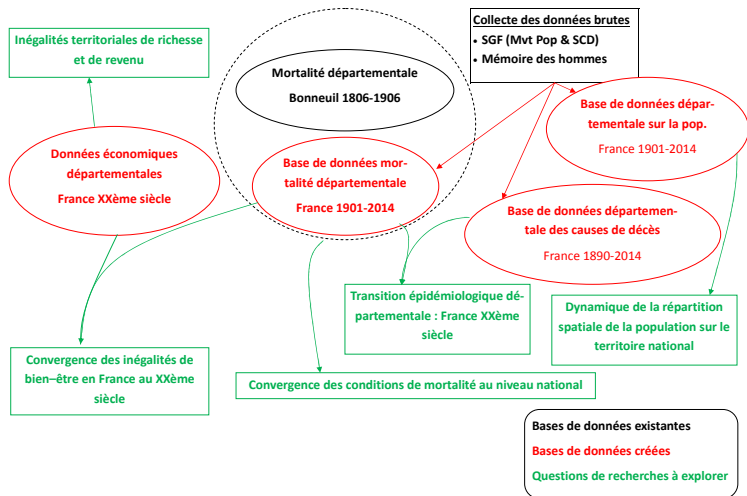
Collecte des données brutes
• SGF (Mvt Pop & SCD)
• Mémoire des hommes

Inégalités territoriales de richesse et de revenu

Mortalité départementale
Bonneuil 1806-1906

Base de données départementale sur la pop.
France 1901-2014

Données économiques départementales
France XXème siècle

Base de données mortalité départementale
France 1901-2014

Base de données départementale des causes de décès
France 1890-2014

Transition épidémiologique départementale : France XXème siècle

Dynamique de la répartition spatiale de la population sur le territoire national

Convergence des inégalités de bien–être en France au XXème siècle

Convergence des conditions de mortalité au niveau national

Bases de données existantes
Bases de données créées
Questions de recherches à explorer